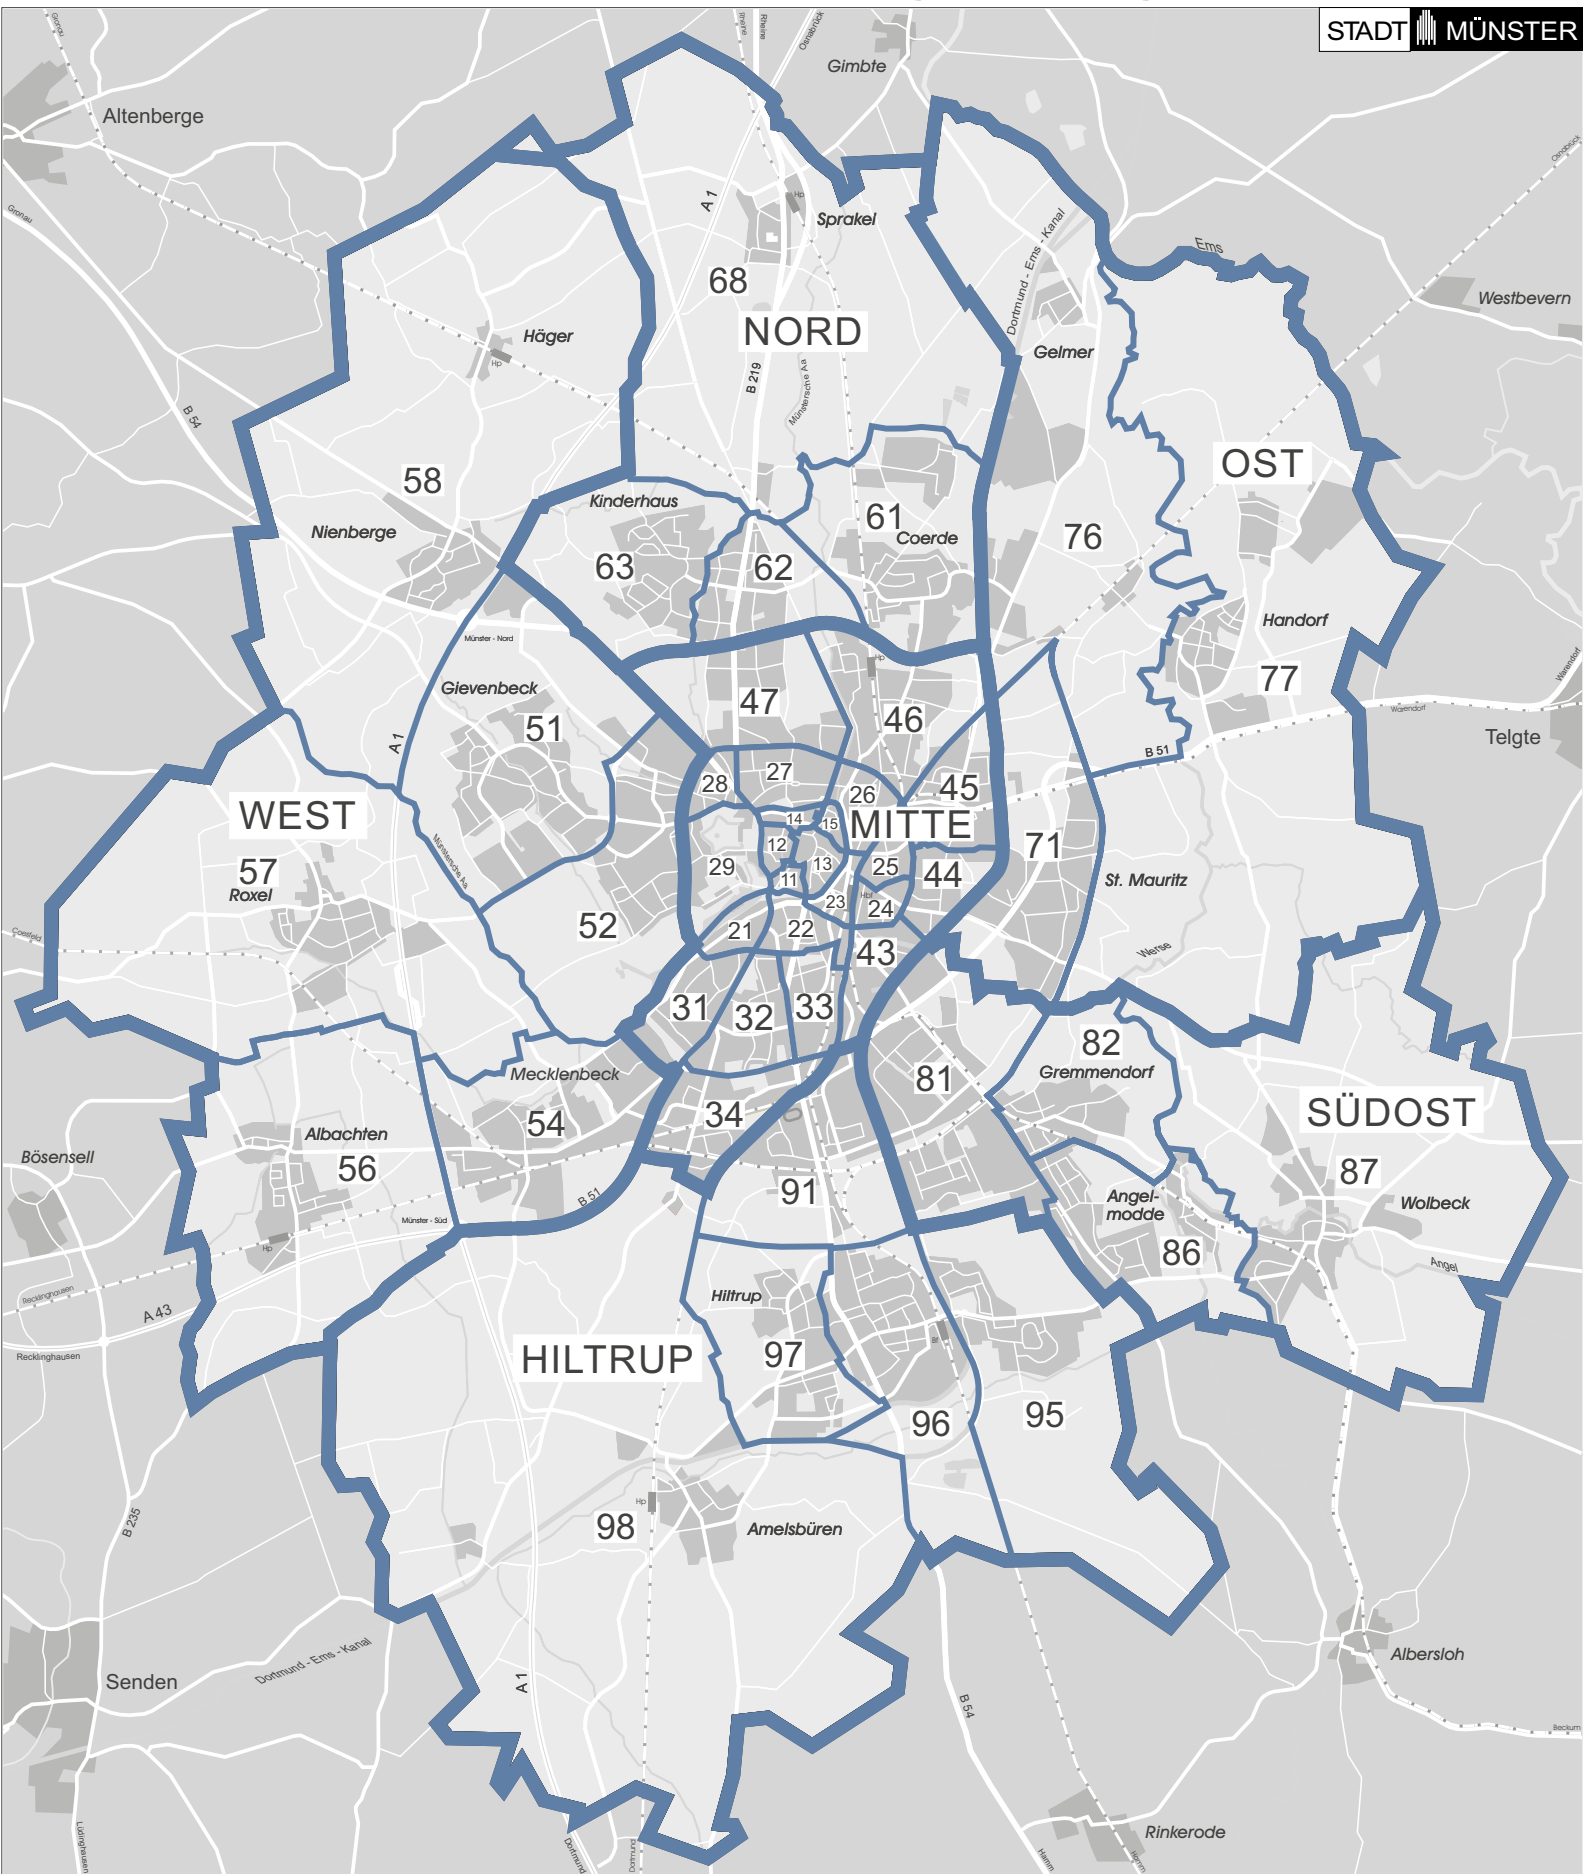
STADT MÜNSTER

Gimbte
Altenberge
Sprakel
68
NORD
Häger
Westbevern
Gelmer
Dortmund - Ems - Kanal
Ems
A 1
B 219
B 54
58
Nienberge
Kinderhaus
63
62
61
Coerde
76
OST
Handorf
77
Telgte
Gievenbeck
51
47
46
45
28
27
26
WEST
14
15
MITTE
71
57
Roxel
12
29
13
25
44
St. Mauritz
11
23
24
52
21
22
43
31
32
33
82
Gremmendorf
Mecklenbeck
81
54
34
SÜDOST
Albachten
56
Bösensell
87
Wolbeck
91
Angelmodde
86
B 51
A 43
Hiltrup
HILTRUP
97
96
95
98
Amelsbüren
Senden
Dortmund - Ems - Kanal
A 1
B 54
B 235
Albersloh
Rinkerode
Münster - Nord
Münster - Süd
Münstersche Aa
Werse
Angel
Recklinghausen